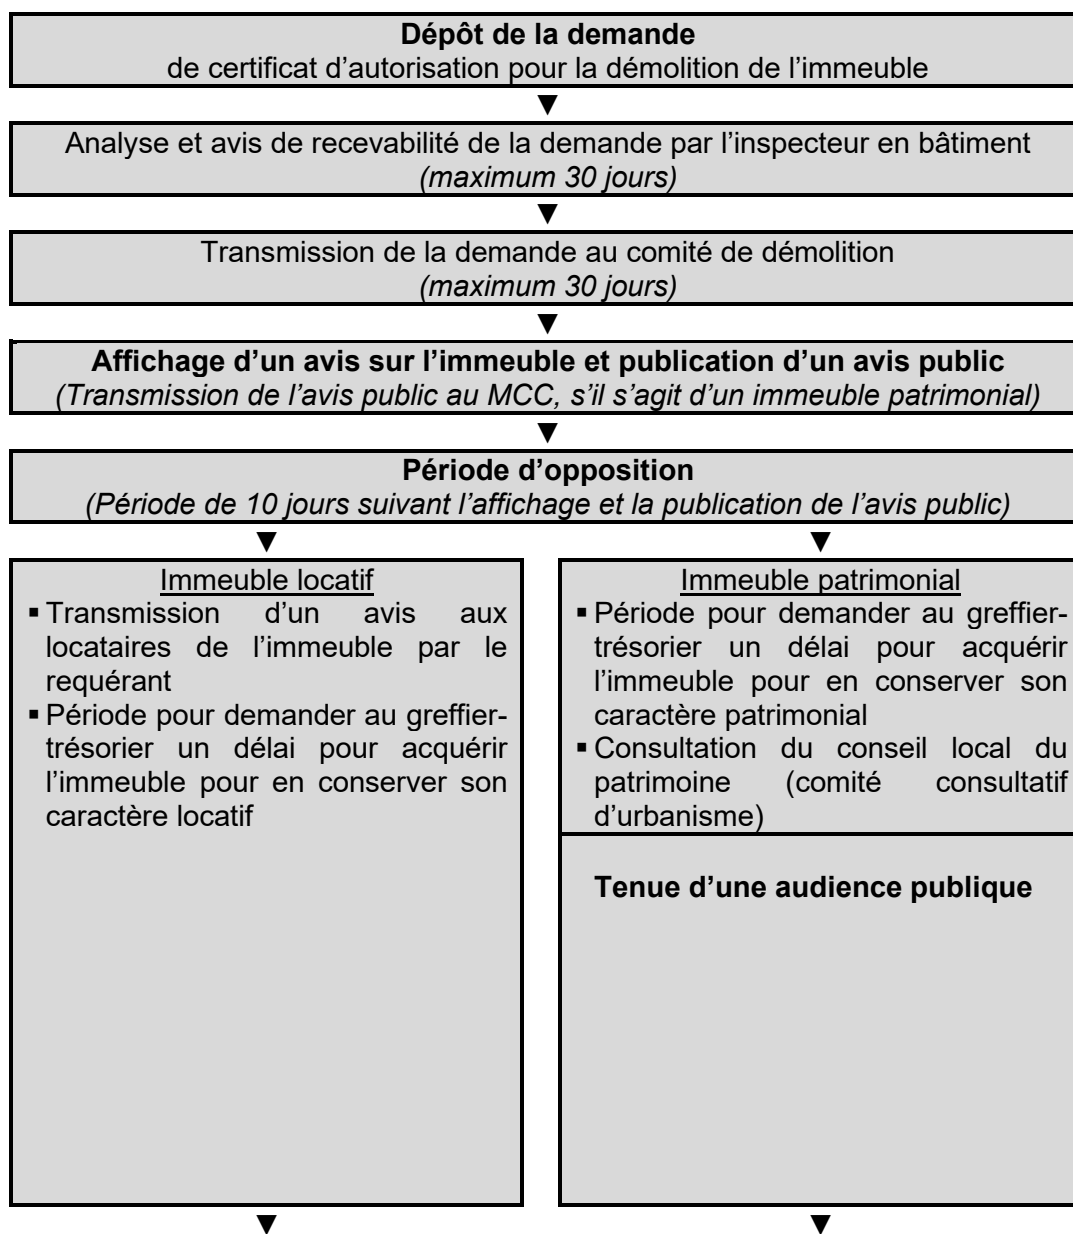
**Dépôt de la demande**
de certificat d'autorisation pour la démolition de l'immeuble

▼

Analyse et avis de recevabilité de la demande par l'inspecteur en bâtiment
*(maximum 30 jours)*

▼

Transmission de la demande au comité de démolition
*(maximum 30 jours)*

▼

**Affichage d'un avis sur l'immeuble et publication d'un avis public**
*(Transmission de l'avis public au MCC, s'il s'agit d'un immeuble patrimonial)*

▼

**Période d'opposition**
*(Période de 10 jours suivant l'affichage et la publication de l'avis public)*

▼ ▼

Immeuble locatif
▪ Transmission d'un avis aux locataires de l'immeuble par le requérant
▪ Période pour demander au greffier-trésorier un délai pour acquérir l'immeuble pour en conserver son caractère locatif

▼

Immeuble patrimonial
▪ Période pour demander au greffier-trésorier un délai pour acquérir l'immeuble pour en conserver son caractère patrimonial
▪ Consultation du conseil local du patrimoine (comité consultatif d'urbanisme)

**Tenue d'une audience publique**

▼